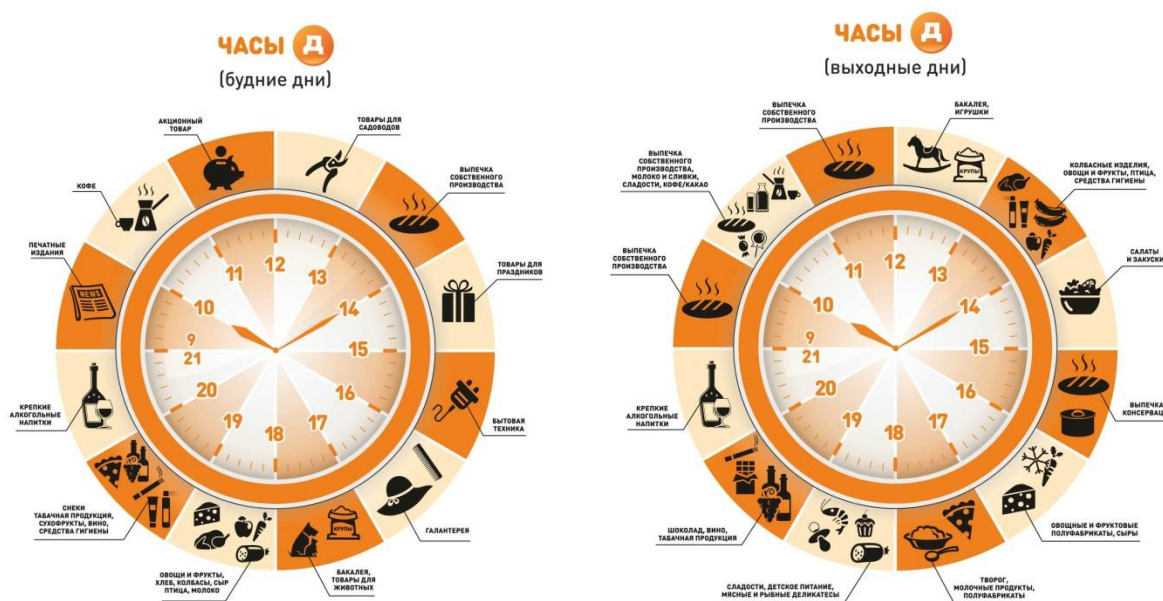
ЧАСЫ Д
(будние дни)

АКЦИОННЫЙ ТОВАР

ТОВАРЫ ДЛЯ САДОВОДОВ

КОФЕ

ВЫПЕЧКА СОБСТВЕННОГО ПРОИЗВОДСТВА

ПЕЧАТНЫЕ ИЗДАНИЯ

NEWS

ТОВАРЫ ДЛЯ ПРАЗДНИКОВ

11 12 13 10 14 9 21 15 20 16 19 18 17

КРЕПКИЕ АЛКОГОЛЬНЫЕ НАПИТКИ

БЫТОВАЯ ТЕХНИКА

СНЕКИ ТАБАЧНАЯ ПРОДУКЦИЯ, СУХОФРУКТЫ, ВИНО, СРЕДСТВА ГИГИЕНЫ

ГАЛАНТЕРЕЯ

КРУПЫ

ОВОЩИ И ФРУКТЫ, ХЛЕБ, КОЛБАСЫ, СЫР ПТИЦА, МОЛОКО

БАКАЛЕЯ, ТОВАРЫ ДЛЯ ЖИВОТНЫХ

ЧАСЫ Д
(выходные дни)

ВЫПЕЧКА СОБСТВЕННОГО ПРОИЗВОДСТВА

БАКАЛЕЯ, ИГРУШКИ

ВЫПЕЧКА СОБСТВЕННОГО ПРОИЗВОДСТВА, МОЛОКО И СЛИВКИ, СЛАДОСТИ, КОФЕ/КАКАО

КРУПЫ

КОЛБАСНЫЕ ИЗДЕЛИЯ, ОВОЩИ И ФРУКТЫ, ПТИЦА, СРЕДСТВА ГИГИЕНЫ

ВЫПЕЧКА СОБСТВЕННОГО ПРОИЗВОДСТВА

САЛАТЫ И ЗАКУСКИ

11 12 13 10 14 9 21 15 20 16 19 18 17

КРЕПКИЕ АЛКОГОЛЬНЫЕ НАПИТКИ

ВЫПЕЧКА КОНСЕРВАЦ

ШОКОЛАД, ВИНО, ТАБАЧНАЯ ПРОДУКЦИЯ

ОВОЩНЫЕ И ФРУКТОВЫЕ ПОЛУФАБРИКАТЫ, СЫРЫ

СЛАДОСТИ, ДЕТСКОЕ ПИТАНИЕ, МЯСНЫЕ И РЫБНЫЕ ДЕЛИКАТЕСЫ

ТВОРОГ, МОЛОЧНЫЕ ПРОДУКТЫ, ПОЛУФАБРИКАТЫ